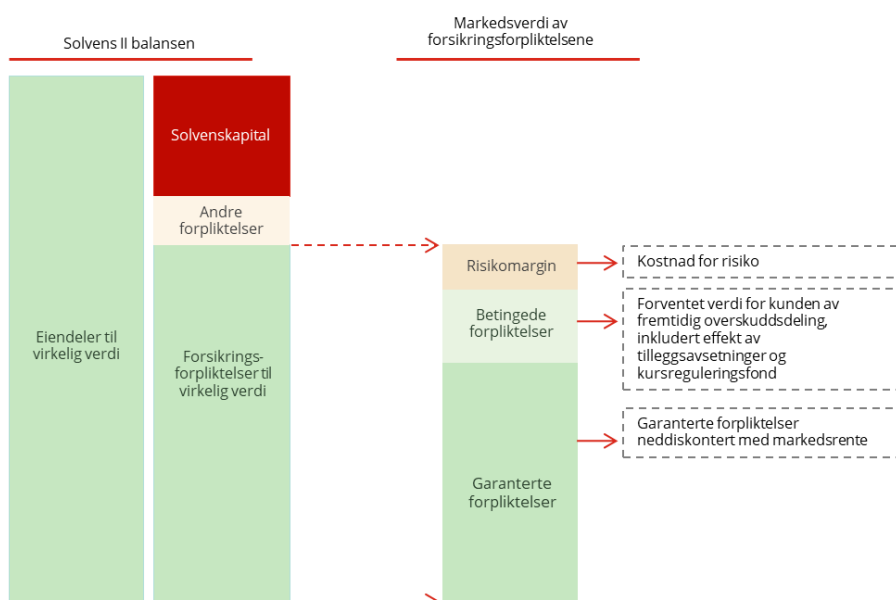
Solvens II balansen

Markedsverdi av forsikringsforpliktelsene

Eiendeler til virkelig verdi

Solvenskapital

Andre forpliktelser

Forsikrings-forpliktelser til virkelig verdi

Risikomargin

Kostnad for risiko

Betingede forpliktelser

Forventet verdi for kunden av fremtidig overskuddsdeling, inkludert effekt av tilleggsavsetninger og kursreguleringsfond

Garanterte forpliktelser

Garanterte forpliktelser neddiskontert med markedsrente